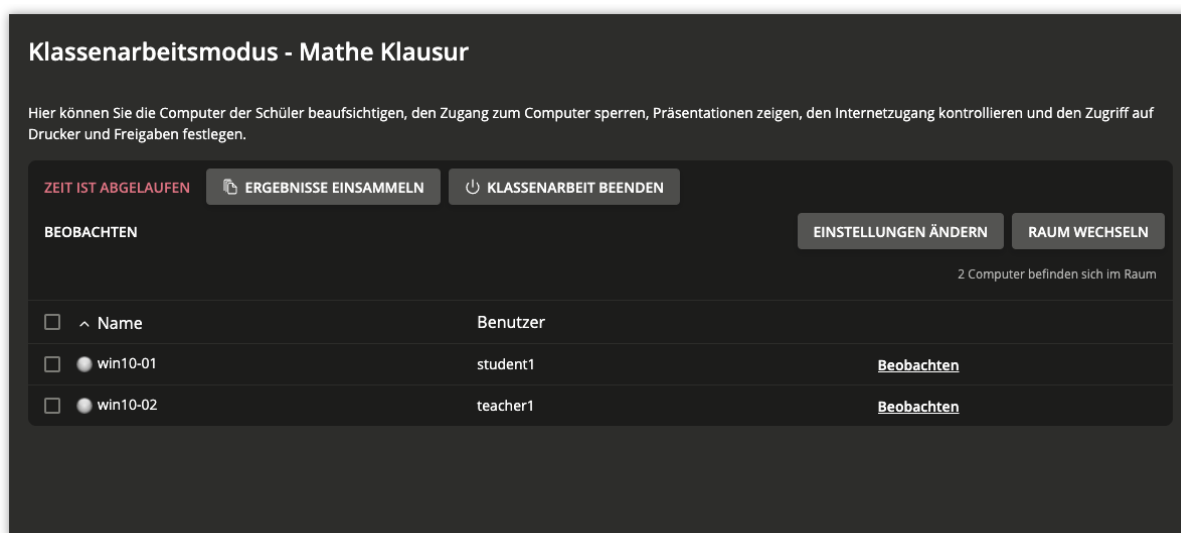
Klassenarbeitsmodus - Mathe Klausur

Hier können Sie die Computer der Schüler beaufsichtigen, den Zugang zum Computer sperren, Präsentationen zeigen, den Internetzugang kontrollieren und den Zugriff auf Drucker und Freigaben festlegen.

ZEIT IST ABGELAUFEN ERGEBNISSE EINSAMMELN KLASSENARBEIT BEENDEN

BEOBACHTEN

EINSTELLUNGEN ÄNDERN RAUM WECHSELN

2 Computer befinden sich im Raum

| Name | Benutzer | |
|---|---|---|
| win10-01 | student1 | Beobachten |
| win10-02 | teacher1 | Beobachten |